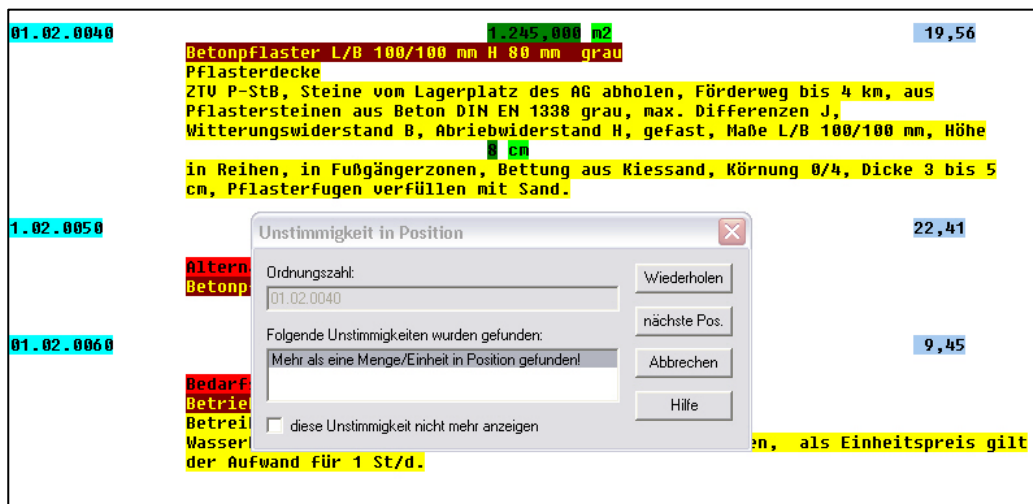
01.02.0040 1.245,000 m2 19,56

Betonpflaster L/B 100/100 mm H 80 mm grau
Pflasterdecke
ZTV P-StB, Steine vom Lagerplatz des AG abholen, Förderweg bis 4 km, aus Pflastersteinen aus Beton DIN EN 1338 grau, max. Differenzen J, Witterungswiderstand B, Abriebwiderstand H, gefast, Maße L/B 100/100 mm, Höhe 8 cm
in Reihen, in Fußgängerzonen, Bettung aus Kiessand, Körnung 0/4, Dicke 3 bis 5 cm, Pflasterfugen verfüllen mit Sand.

1.02.0050 22,41

Altern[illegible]
Betonp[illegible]

01.02.0060 9,45

Bedarf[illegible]
Betrie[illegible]
Betrei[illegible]
Wasser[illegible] en, als Einheitspreis gilt der Aufwand für 1 St/d.

Unstimmigkeit in Position

Ordnungszahl:
01.02.0040

Folgende Unstimmigkeiten wurden gefunden:
Mehr als eine Menge/Einheit in Position gefunden!

diese Unstimmigkeit nicht mehr anzeigen

Wiederholen
nächste Pos.
Abbrechen
Hilfe